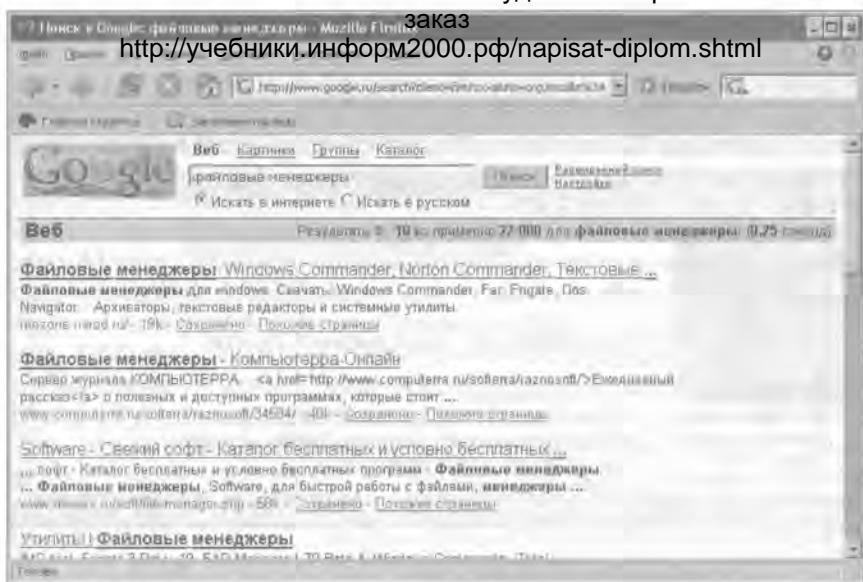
Поиск в Google: файловые менеджеры - Mozilla Firefox
заказ
http://учебники.информ2000.рф/napisat-diplom.shtml

Файл Правка

http://www.google.ru/search?client=firefox-a&rls=org.mozilla

Главная страница Зеркало новостей

Google

Веб Картинки Группы Каталог

файловые менеджеры

Поиск

Расширенный поиск
Настройки

Искать в интернете Искать в русском

Веб

Результаты 1 - 10 из примерно 27 000 для файловые менеджеры. (0,25 секунд)

Файловые менеджеры: Windows Commander, Norton Commander, Текстовые ...
Файловые менеджеры для windows. Скачать: Windows Commander, Far, Frigate, Dos Navigator. · Архиваторы, текстовые редакторы и системные утилиты.
wezone.narod.ru/ - 19k - Сохранено - Похожие страницы

Файловые менеджеры - Компьютерра-Онлайн
Сервер журнала КОМПЬЮТЕРРА ... <a href=http://www.computerra.ru/softerra/raznosoft/>Ежедневный рассказ</a> о полезных и доступных программах, которые стоит ...
www.computerra.ru/softerra/raznosoft/34584/ - 40k - Сохранено - Похожие страницы

Software - Свежий софт - Каталог бесплатных и условно бесплатных ...
... софт - Каталог бесплатных и условно бесплатных программ - Файловые менеджеры. ... Файловые менеджеры, Software, для быстрой работы с файлами, менеджеры ...
www.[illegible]/soft/filemanager.php - 58k - Сохранено - Похожие страницы

Утилиты | Файловые менеджеры
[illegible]

Готово